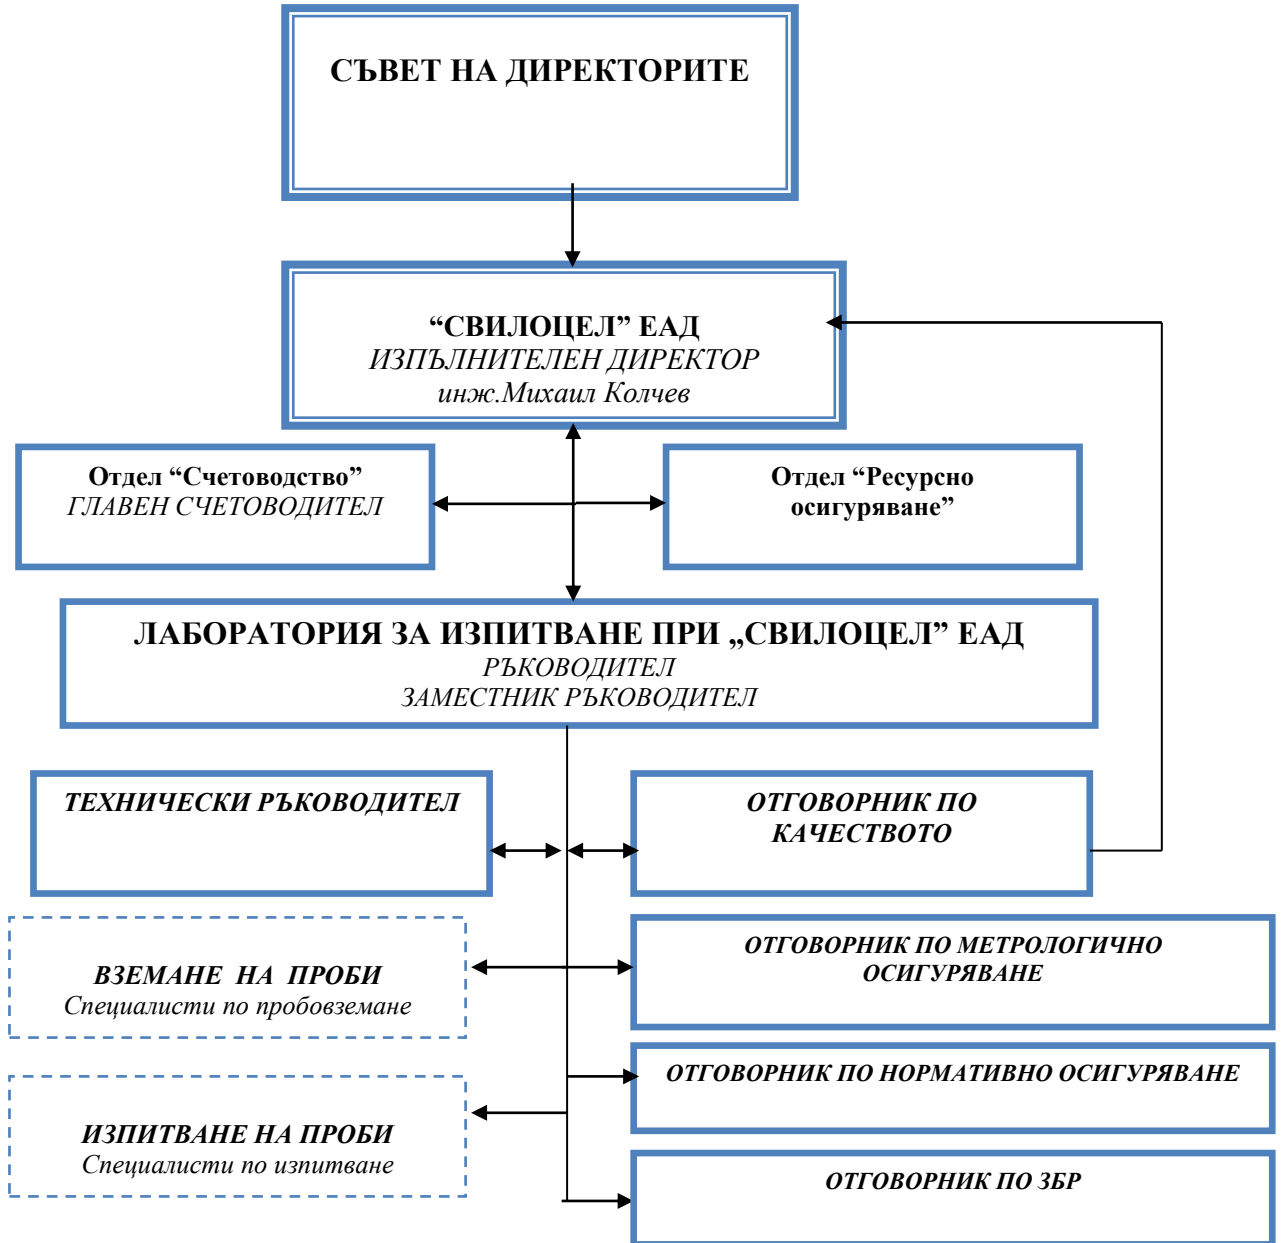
СЪВЕТ НА ДИРЕКТОРИТЕ

“СВИЛОЦЕЛ” ЕАД
ИЗПЪЛНИТЕЛЕН ДИРЕКТОР
инж.Михаил Колчев

Отдел “Счетоводство”
ГЛАВЕН СЧЕТОВОДИТЕЛ

Отдел “Ресурсно осигуряване”

ЛАБОРАТОРИЯ ЗА ИЗПИТВАНЕ ПРИ „СВИЛОЦЕЛ” ЕАД
РЪКОВОДИТЕЛ
ЗАМЕСТНИК РЪКОВОДИТЕЛ

ТЕХНИЧЕСКИ РЪКОВОДИТЕЛ

ОТГОВОРНИК ПО КАЧЕСТВОТО

ВЗЕМАНЕ НА ПРОБИ
Специалисти по пробовземане

ОТГОВОРНИК ПО МЕТРОЛОГИЧНО ОСИГУРЯВАНЕ

ОТГОВОРНИК ПО НОРМАТИВНО ОСИГУРЯВАНЕ

ИЗПИТВАНЕ НА ПРОБИ
Специалисти по изпитване

ОТГОВОРНИК ПО ЗБР